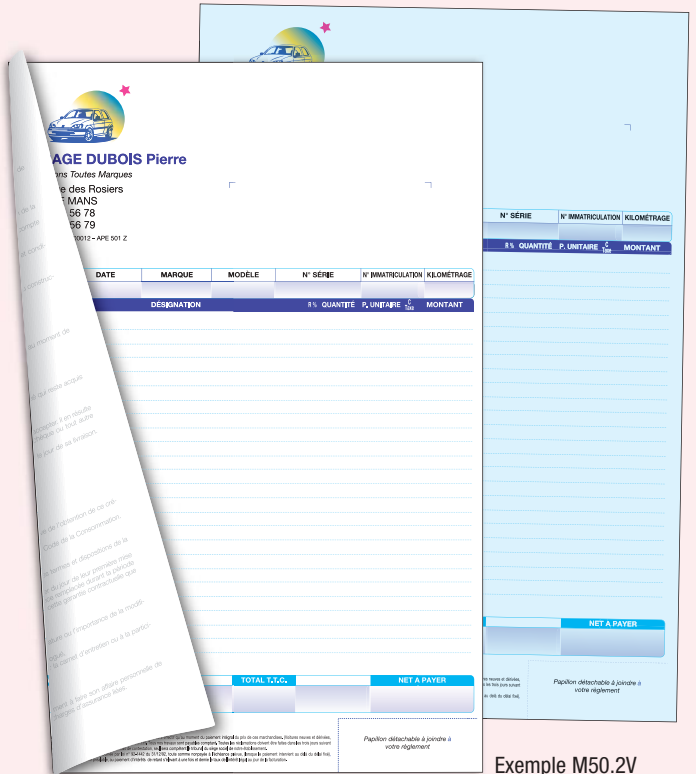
AGE DUBOIS Pierre
ons Toutes Marques
e des Rosiers
MANS
56 78
56 79
20012 – APE 501 Z

| DATE | MARQUE | MODÈLE | N° SÉRIE | N° IMMATRICULATION | KILOMÉTRAGE |
|---|---|---|---|---|---|

| DÉSIGNATION | R % | QUANTITÉ | P. UNITAIRE $\frac{C}{T.V.A.}$ | MONTANT |
|---|---|---|---|---|

| TOTAL T.T.C. | NET A PAYER |
|---|---|

Papillon détachable à joindre à votre règlement

| N° SÉRIE | N° IMMATRICULATION | KILOMÉTRAGE |
|---|---|---|

| R % | QUANTITÉ | P. UNITAIRE $\frac{C}{T.V.A.}$ | MONTANT |
|---|---|---|---|

NET A PAYER

Papillon détachable à joindre à votre règlement

Exemple M50.2V